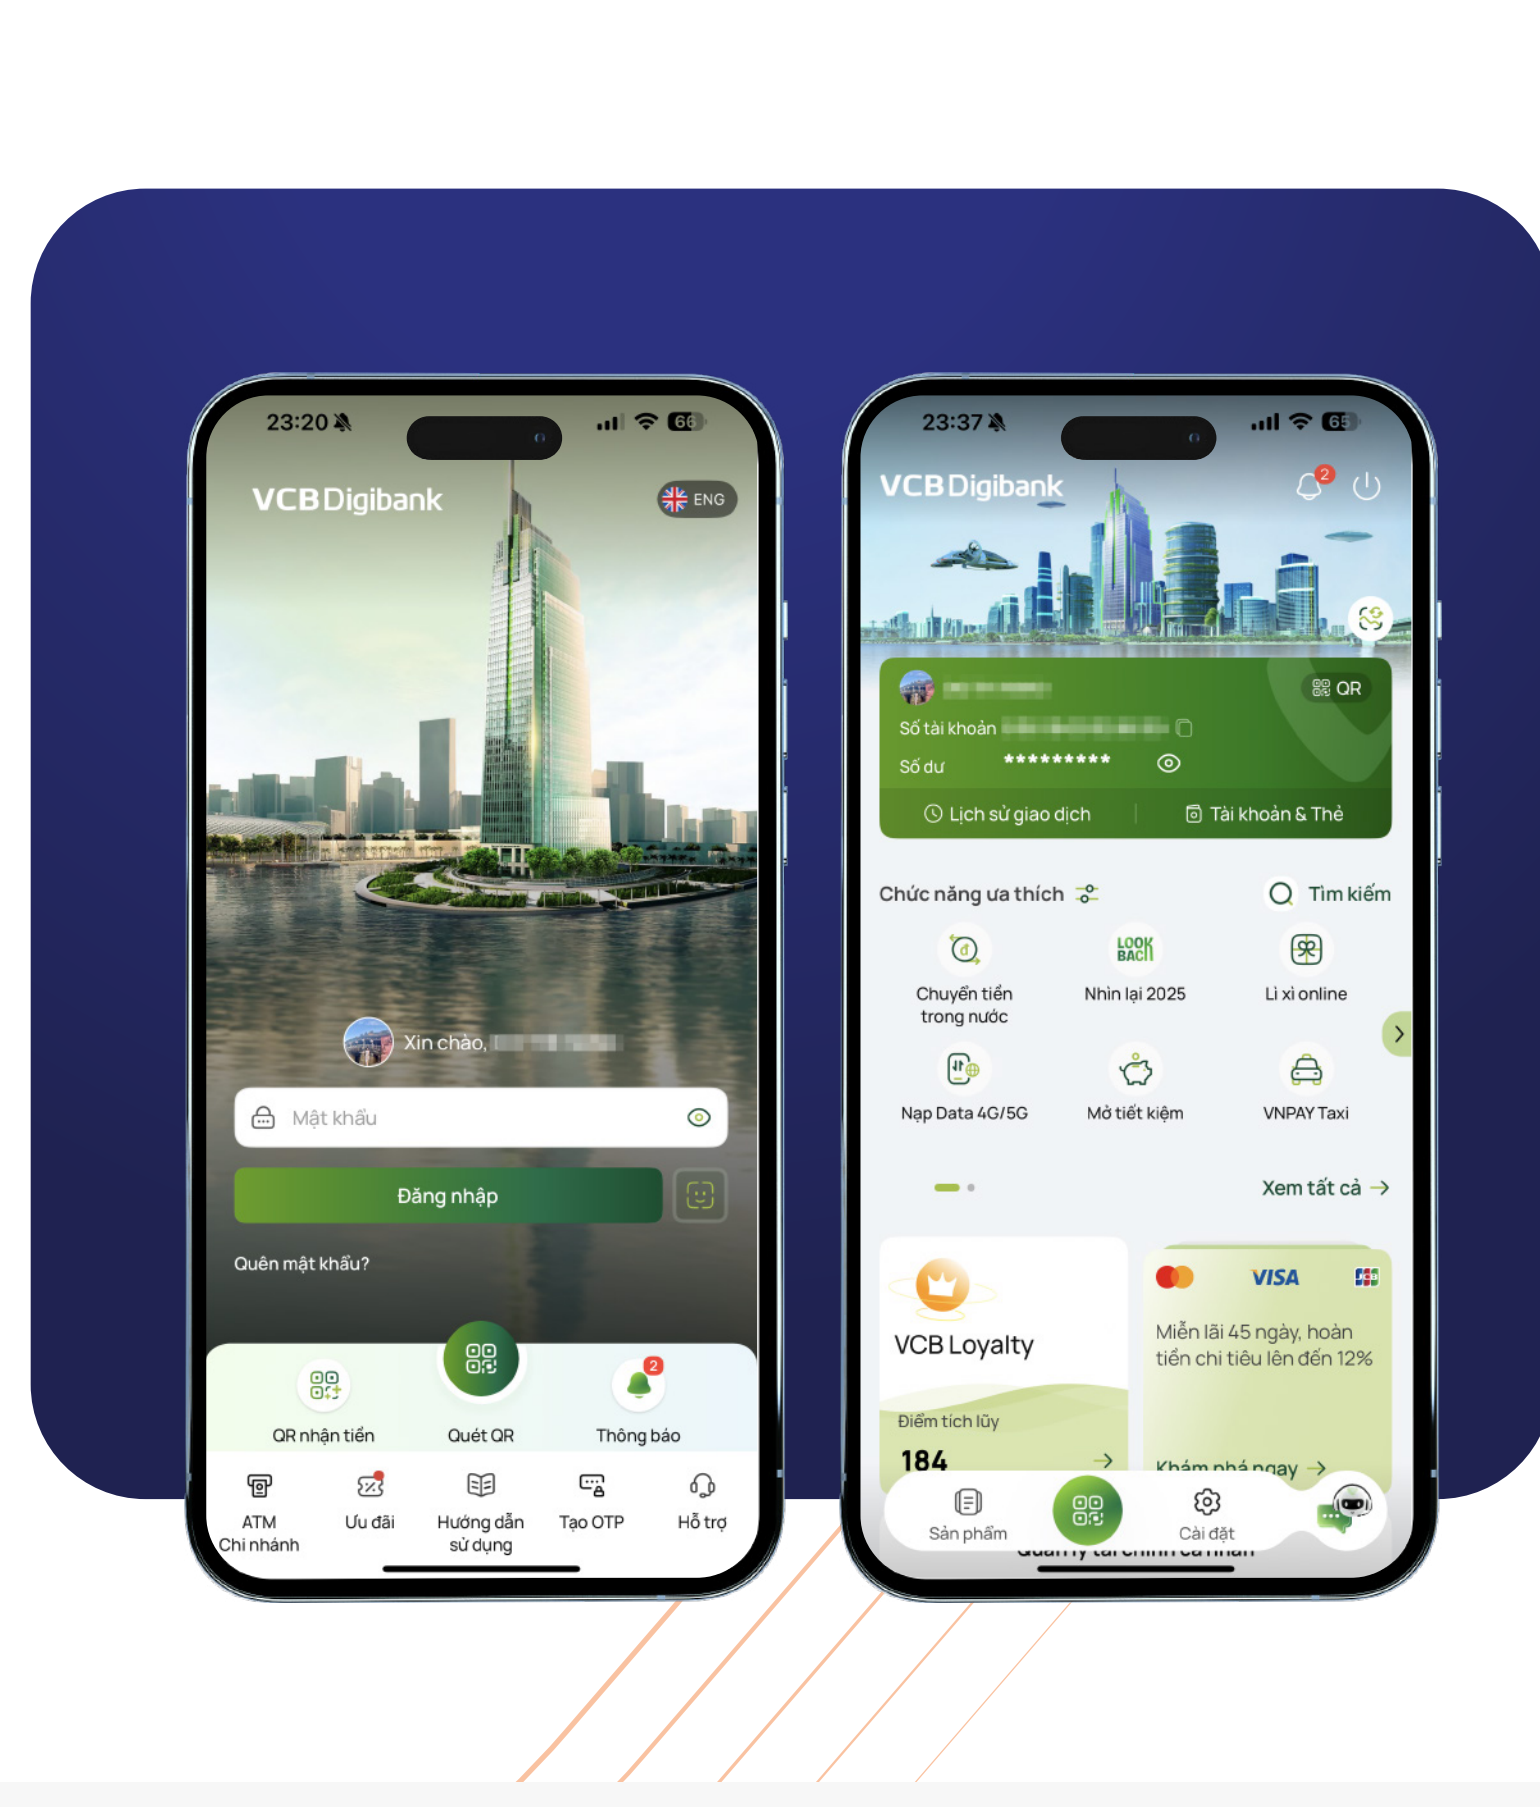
23:20

66

VCB Digibank

ENG

Xin chào, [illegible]

Mật khẩu

Đăng nhập

Quên mật khẩu?

QR nhận tiền

Quét QR

2

Thông báo

ATM Chi nhánh

Ưu đãi

Hướng dẫn sử dụng

Tạo OTP

Hỗ trợ

23:37

65

VCB Digibank

2

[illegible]

QR

Số tài khoản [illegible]

Số dư *********

Lịch sử giao dịch

Tài khoản & Thẻ

Chức năng ưa thích

Tìm kiếm

Chuyển tiền trong nước

LOOK BACK

Nhìn lại 2025

Lì xì online

Nạp Data 4G/5G

Mở tiết kiệm

VNPAY Taxi

Xem tất cả

VCB Loyalty

Điểm tích lũy

184

VISA

Miễn lãi 45 ngày, hoàn tiền chi tiêu lên đến 12%

Khám phá ngay

Sản phẩm

Cài đặt

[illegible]